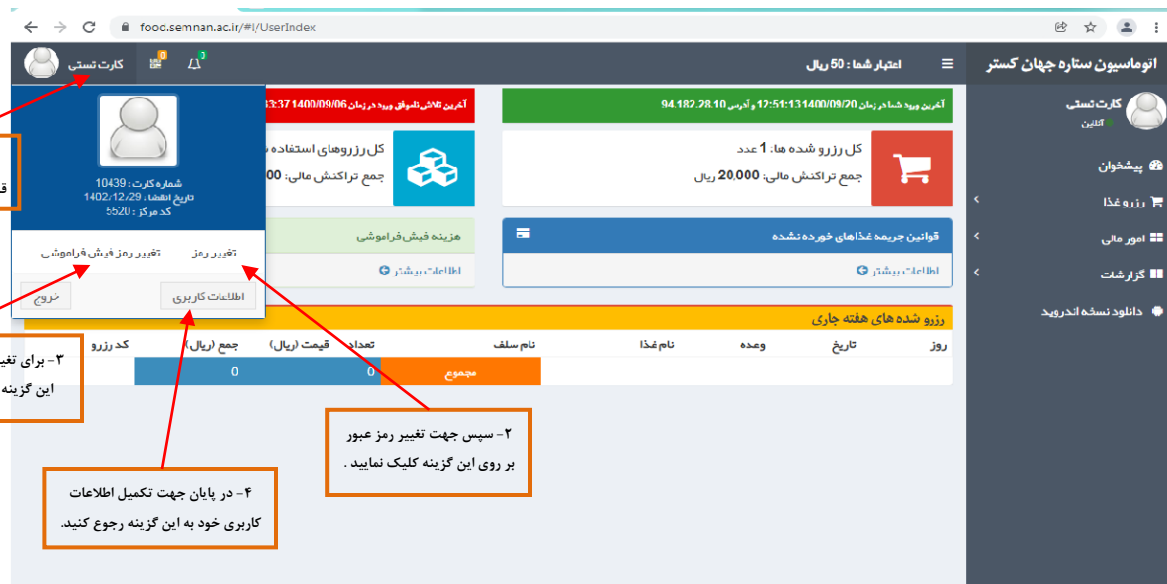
fooc.semnan.ac.ir/#!/UserIndex

اتوماسیون ستاره جهان گستر

اعتبار شما : 50 ریال

کارت تستی

کارت تستی
آنلاین

پیشخوان
رزرو غذا
امور مالی
گزارشات
دانلود نسخه اندروید

آخرین ورود شما در زمان 12:51:131400/09/20 و آدرس 94.182.28.10

آخرین تلاش ناموفق ورود در زمان 13:37 1400/09/06

کل رزرو شده ها: 1 عدد
جمع تراکنش مالی: 20,000 ریال

کل رزروهای استفاده
جمع تراکنش مالی: 00

قوانین جریمه غذاهای خورده نشده
اطلاعات بیشتر

هزینه فیش فراموشی
اطلاعات بیشتر

رزرو شده های هفته جاری

| روز | تاریخ | وعده | نام غذا | نام سلف | تعداد | قیمت (ریال) | جمع (ریال) | کد رزرو |
|---|---|---|---|---|---|---|---|---|
| | | | | مجموع | | 0 | 0 | |

شماره کارت : 10439
تاریخ انقضا : 1402/12/29
کد مرکز : 5520

تغییر رمز
تغییر رمز فیش فراموشی
اطلاعات کاربری
خروج

ق

۳- برای تغی
این گزینه

۲- سپس جهت تغییر رمز عبور بر روی این گزینه کلیک نمایید .

۴- در پایان جهت تکمیل اطلاعات کاربری خود به این گزینه رجوع کنید.